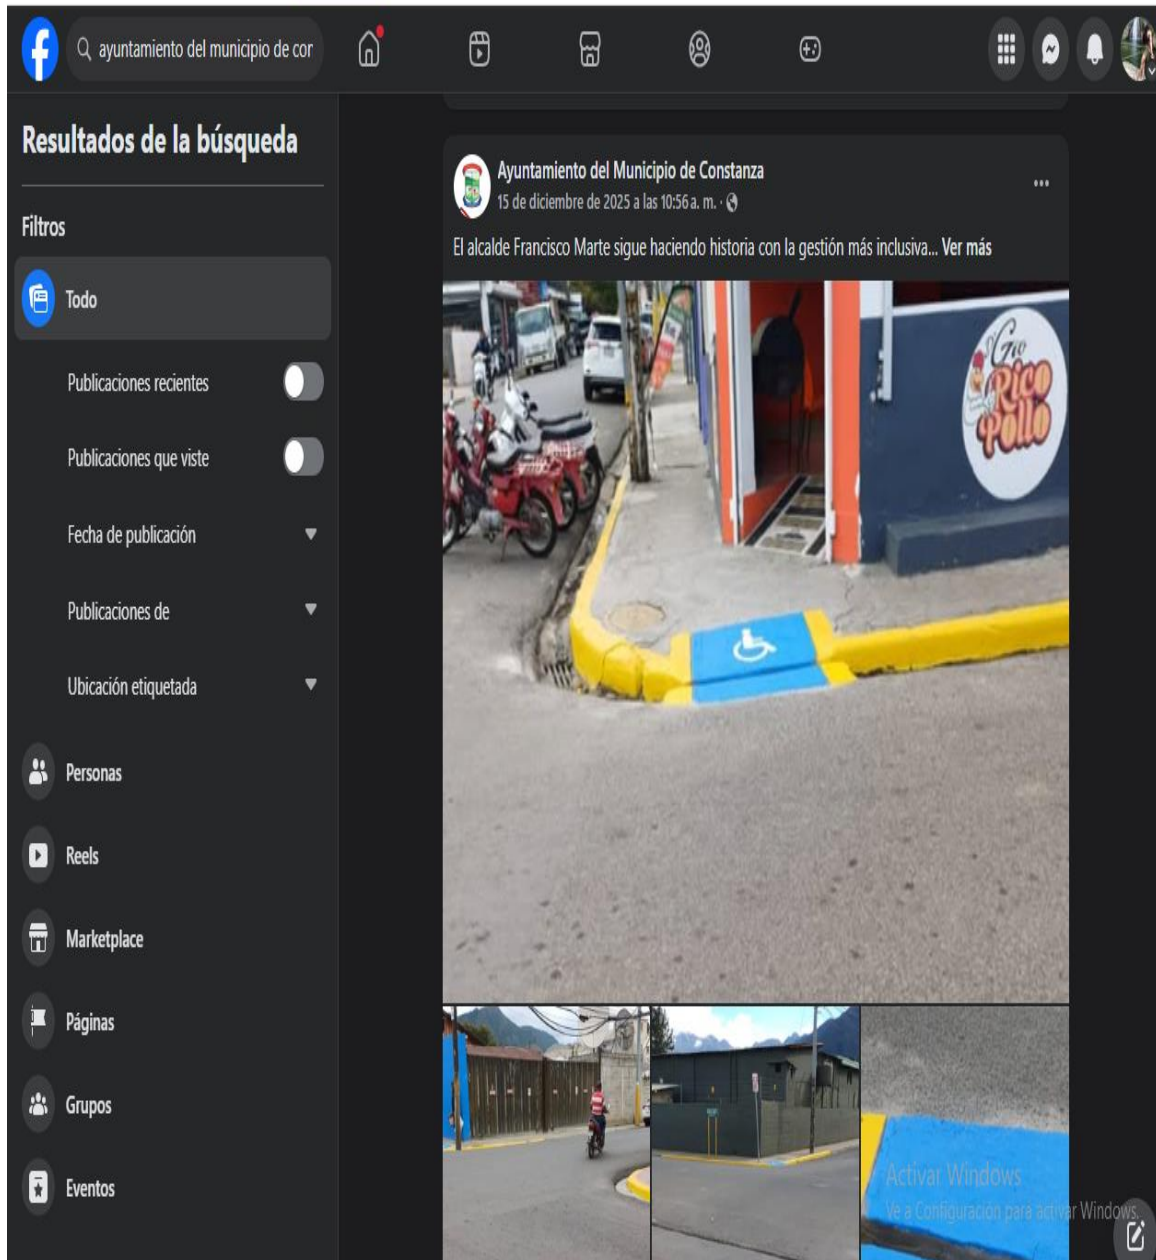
ayuntamiento del municipio de cor

Resultados de la búsqueda

Filtros

Todo

Publicaciones recientes

Publicaciones que viste

Fecha de publicación

Publicaciones de

Ubicación etiquetada

Personas

Reels

Marketplace

Páginas

Grupos

Eventos

Ayuntamiento del Municipio de Constanza
15 de diciembre de 2025 a las 10:56 a. m. ·

El alcalde Francisco Marte sigue haciendo historia con la gestión más inclusiva... Ver más

Gio Rico Pollo

Activar Windows
Ve a Configuración para activar Windows.